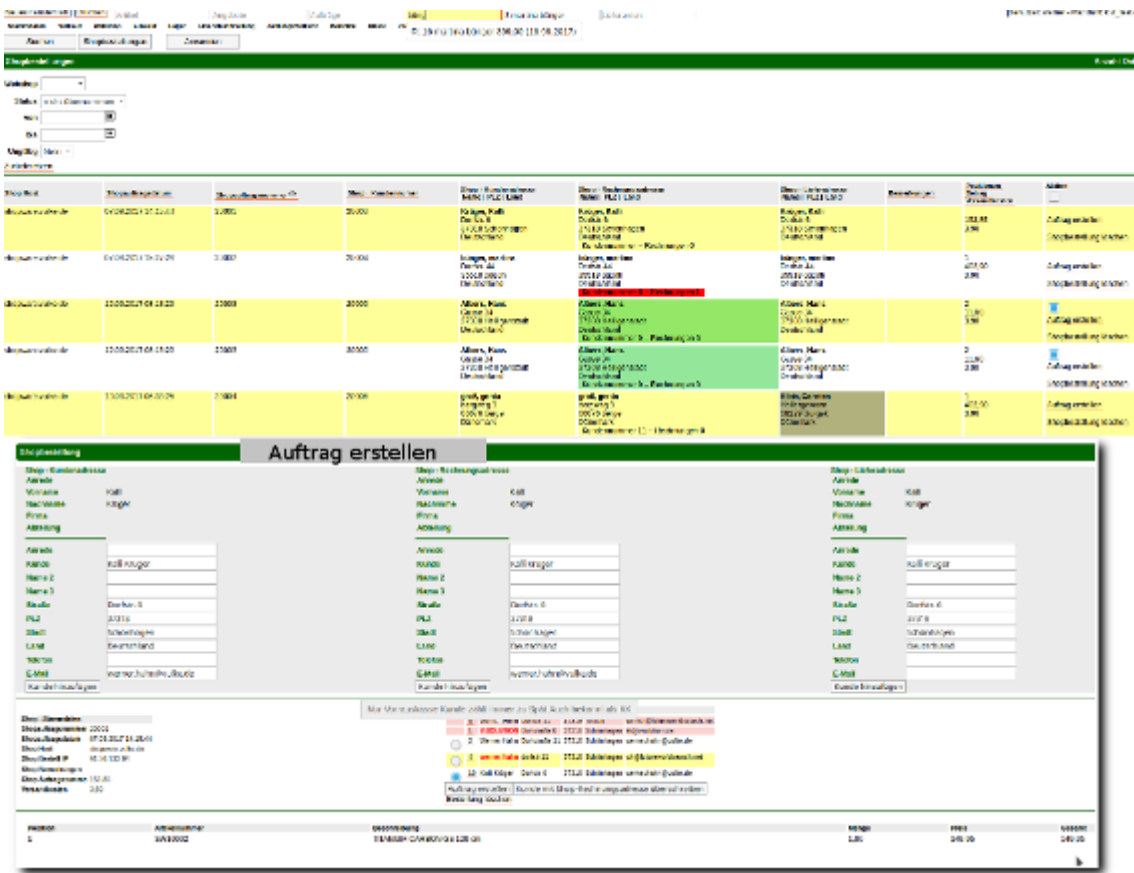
Auftrag erstellen

Shopbestellungen

Webshop
Status
von
bis
Umzug

| Shop Host | Shopauftragsdatum | Shopauftragsnummer | Shop-Kundennummer | Shop-Kundenadresse | Shop-Rechnungsadresse | Shop-Lieferadresse | Bemerkungen | Positionen Betrag Versandkosten | Aktion |
|---|---|---|---|---|---|---|---|---|---|
| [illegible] | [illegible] | 10001 | 20000 | Krüger, Kalli | Krüger, Kalli | Krüger, Kalli | | 132.00 3.90 | Auftrag erstellen Shopbestellung löschen |
| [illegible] | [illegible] | 10002 | 20000 | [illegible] | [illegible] | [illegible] | | 400.00 3.90 | Auftrag erstellen Shopbestellung löschen |
| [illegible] | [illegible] | 10003 | 20000 | Albers, Hans | Albers, Hans | Albers, Hans | | 3 3.90 | Auftrag erstellen Shopbestellung löschen |
| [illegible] | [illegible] | 10003 | 20000 | Albers, Hans | Albers, Hans | Albers, Hans | | 3 3.90 | Auftrag erstellen Shopbestellung löschen |
| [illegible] | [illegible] | 10004 | 20000 | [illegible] | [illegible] | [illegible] | | 400.00 3.90 | Auftrag erstellen Shopbestellung löschen |

Shopbestellung

Shop - Kundenadresse
Anrede
Vorname Kalli
Nachname Krüger
Firma
Abteilung

Anrede
Kunde Kalli Krüger
Name 2
Name 3
Straße
PLZ
Stadt
Land Deutschland
Telefon
E-Mail
Kunde hinzufügen

Shop - Rechnungsadresse
Anrede
Vorname Kalli
Nachname Krüger
Firma
Abteilung

Anrede
Kunde Kalli Krüger
Name 2
Name 3
Straße
PLZ
Stadt
Land Deutschland
Telefon
E-Mail
Kunde hinzufügen

Shop - Lieferadresse
Anrede
Vorname Kalli
Nachname Krüger
Firma
Abteilung

Anrede
Kunde Kalli Krüger
Name 2
Name 3
Straße
PLZ
Stadt
Land Deutschland
Telefon
E-Mail
Kunde hinzufügen

Shop-Bemerkung
Shop-Auftragsnummer 10001
Shop-Auftragsdatum
Shop-Host
Shop-Betrag
Versandkosten 3.90

Auftrag erstellen   Kunde mit Shop-Rechnungsadresse überschreiben

| Position | Artikelnummer | Bezeichnung | Menge | Preis | Gesamt |
|---|---|---|---|---|---|
| 1 | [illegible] | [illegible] | 1.00 | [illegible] | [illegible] |